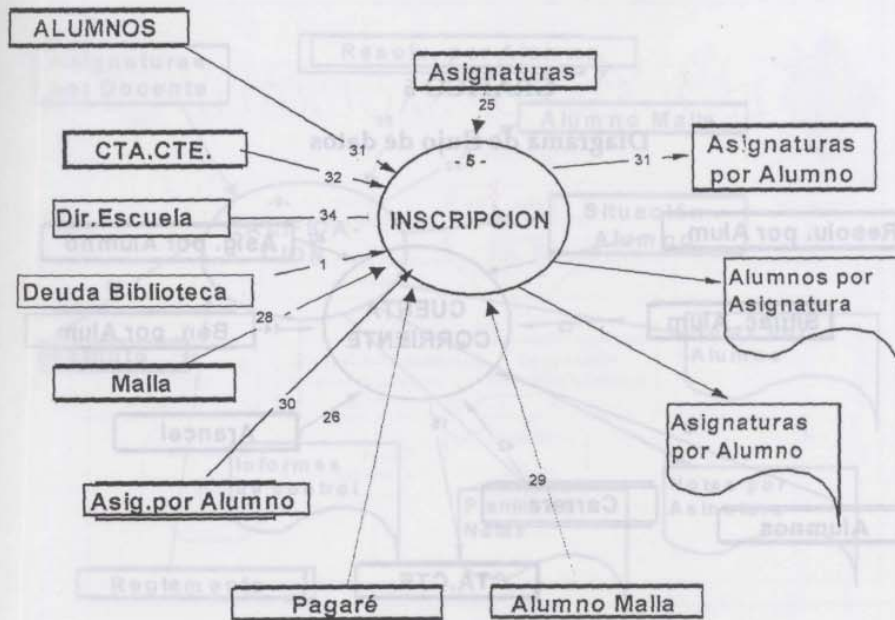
ALUMNOS

Asignaturas

25

CTA.CTE.

31

32

- 5 -

31

Asignaturas por Alumno

Dir.Escuela

34

INSCRIPCION

1

Deuda Biblioteca

Alumnos por Asignatura

28

Malla

30

26

Asignaturas por Alumno

29

Asig.por Alumno

Pagaré

Alumno Malla